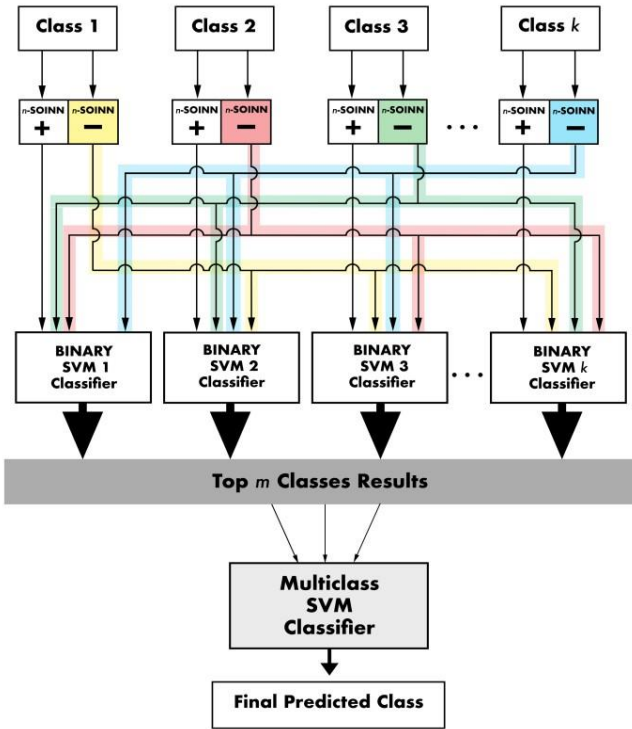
Class 1

Class 2

Class 3

Class $k$

$n$-SOINN +

$n$-SOINN −

$n$-SOINN +

$n$-SOINN −

$n$-SOINN +

$n$-SOINN −

. . .

$n$-SOINN +

$n$-SOINN −

BINARY SVM 1 Classifier

BINARY SVM 2 Classifier

BINARY SVM 3 Classifier

. . .

BINARY SVM $k$ Classifier

Top $m$ Classes Results

Multiclass SVM Classifier

Final Predicted Class